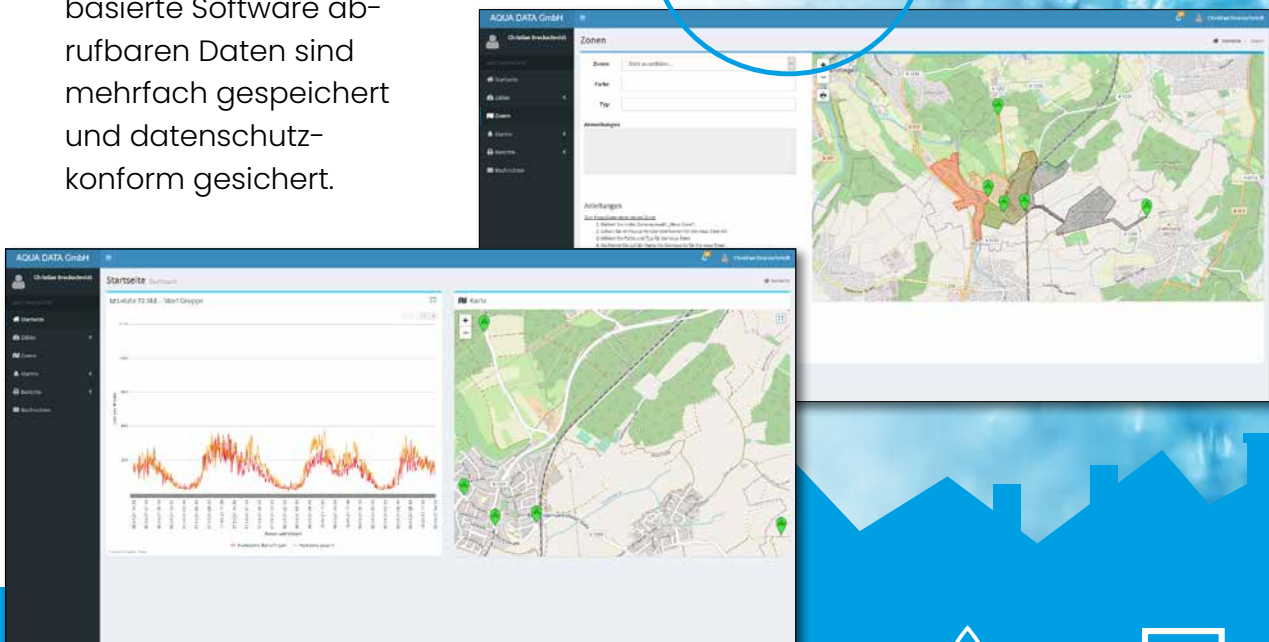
basierte Software abrufbaren Daten sind mehrfach gespeichert und datenschutzkonform gesichert.

AQUA DATA GmbH

Christian Breckenfeldt

Startseite

Zähler

Zonen

Alarme

Berichte

Nachrichten

Zonen

Zonen

Farbe

Typ

Anmerkungen

Anleitungen

AQUA DATA GmbH

Christian Breckenfeldt

Startseite

Zähler

Zonen

Alarme

Berichte

Nachrichten

Startseite

Letzte 72 Std. - Start Gruppe

Karte